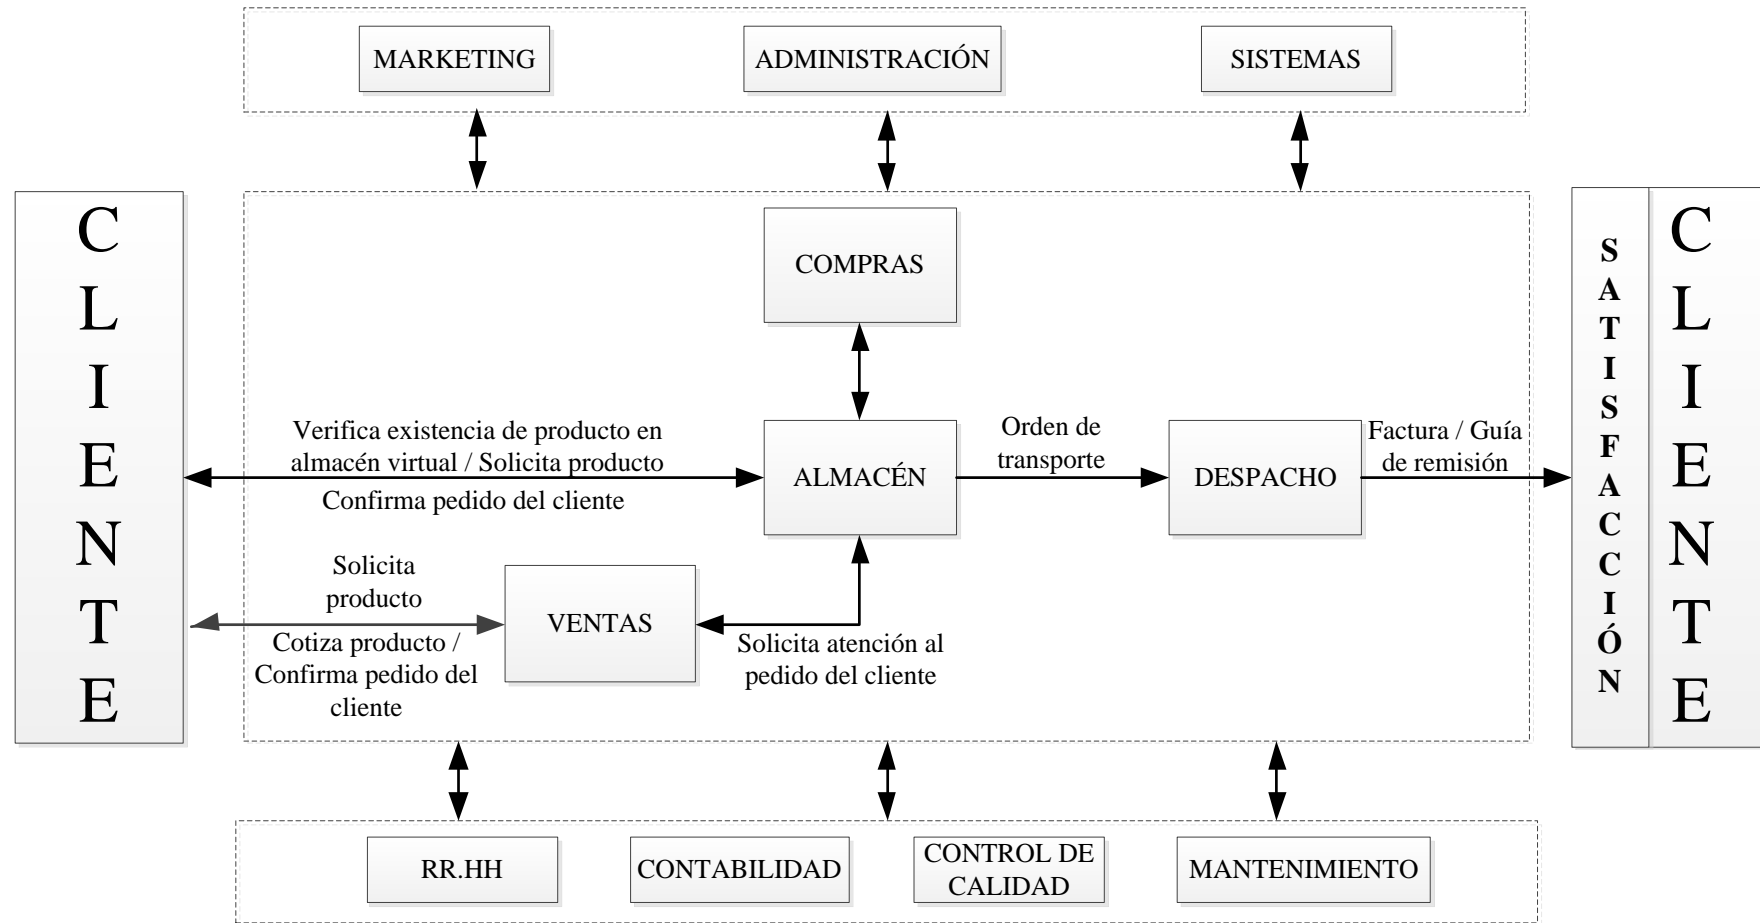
MARKETING

ADMINISTRACIÓN

SISTEMAS

CLIENTE

COMPRAS

Verifica existencia de producto en almacén virtual / Solicita producto

Confirma pedido del cliente

ALMACÉN

Orden de transporte

DESPACHO

Factura / Guía de remisión

SATISFACCIÓN

CLIENTE

Solicita producto

Cotiza producto / Confirma pedido del cliente

VENTAS

Solicita atención al pedido del cliente

RR.HH

CONTABILIDAD

CONTROL DE CALIDAD

MANTENIMIENTO